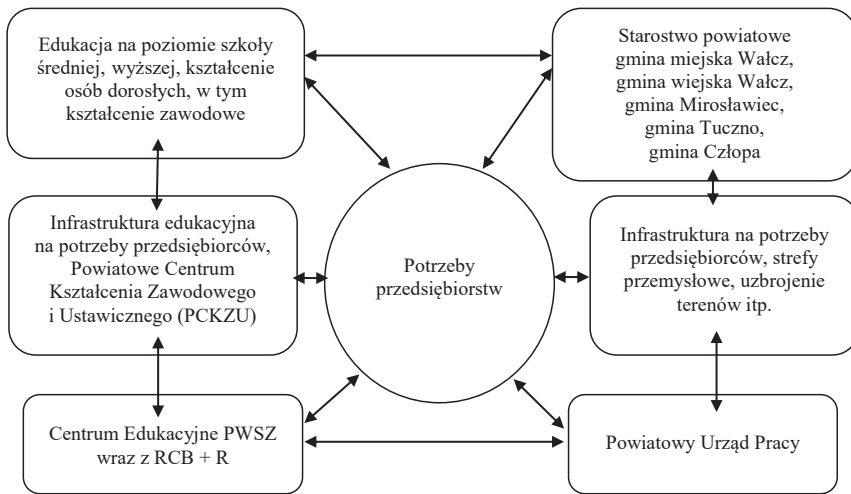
Edukacja na poziomie szkoły średniej, wyższej, kształcenie osób dorosłych, w tym kształcenie zawodowe

Starostwo powiatowe
gmina miejska Wałcz,
gmina wiejska Wałcz,
gmina Mirosławiec,
gmina Tuczno,
gmina Człopa

Infrastruktura edukacyjna na potrzeby przedsiębiorców, Powiatowe Centrum Kształcenia Zawodowego i Ustawicznego (PCKZU)

Potrzeby przedsiębiorstw

Infrastruktura na potrzeby przedsiębiorców, strefy przemysłowe, uzbrojenie terenów itp.

Centrum Edukacyjne PWSZ wraz z RCB + R

Powiatowy Urząd Pracy